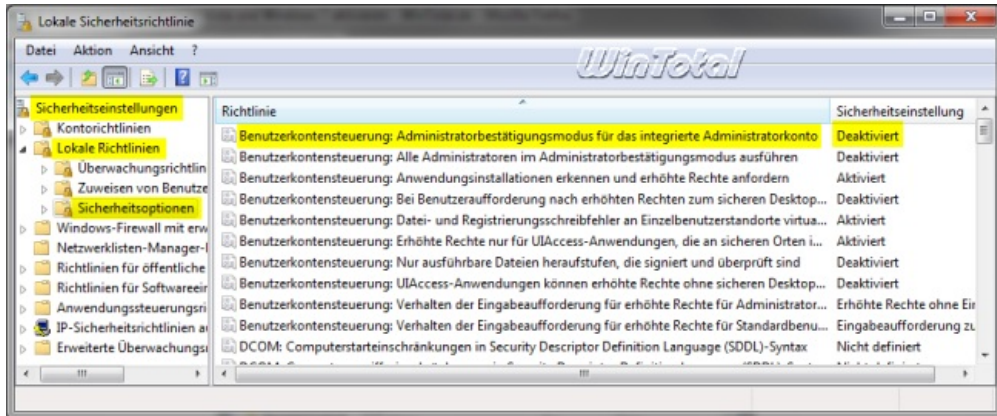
Lokale Sicherheitsrichtlinie

Datei Aktion Ansicht ?

WinTotal

Sicherheitseinstellungen
Kontorichtlinien
Lokale Richtlinien
Überwachungsrichtlin
Zuweisen von Benutze
Sicherheitsoptionen
Windows-Firewall mit erw
Netzwerklisten-Manager-I
Richtlinien für öffentliche
Richtlinien für Softwareeir
Anwendungssteuerungsri
IP-Sicherheitsrichtlinien a
Erweiterte Überwachungsı

| Richtlinie | Sicherheitseinstellung |
|---|---|
| Benutzerkontensteuerung: Administratorbestätigungsmodus für das integrierte Administratorkonto | Deaktiviert |
| Benutzerkontensteuerung: Alle Administratoren im Administratorbestätigungsmodus ausführen | Deaktiviert |
| Benutzerkontensteuerung: Anwendungsinstallationen erkennen und erhöhte Rechte anfordern | Aktiviert |
| Benutzerkontensteuerung: Bei Benutzeraufforderung nach erhöhten Rechten zum sicheren Desktop... | Deaktiviert |
| Benutzerkontensteuerung: Datei- und Registrierungsschreibfehler an Einzelbenutzerstandorte virtua... | Aktiviert |
| Benutzerkontensteuerung: Erhöhte Rechte nur für UIAccess-Anwendungen, die an sicheren Orten i... | Aktiviert |
| Benutzerkontensteuerung: Nur ausführbare Dateien heraufstufen, die signiert und überprüft sind | Deaktiviert |
| Benutzerkontensteuerung: UIAccess-Anwendungen können erhöhte Rechte ohne sicheren Desktop... | Deaktiviert |
| Benutzerkontensteuerung: Verhalten der Eingabeaufforderung für erhöhte Rechte für Administrator... | Erhöhte Rechte ohne Eir |
| Benutzerkontensteuerung: Verhalten der Eingabeaufforderung für erhöhte Rechte für Standardbenu... | Eingabeaufforderung zu |
| DCOM: Computerstarteinschränkungen in Security Descriptor Definition Language (SDDL)-Syntax | Nicht definiert |